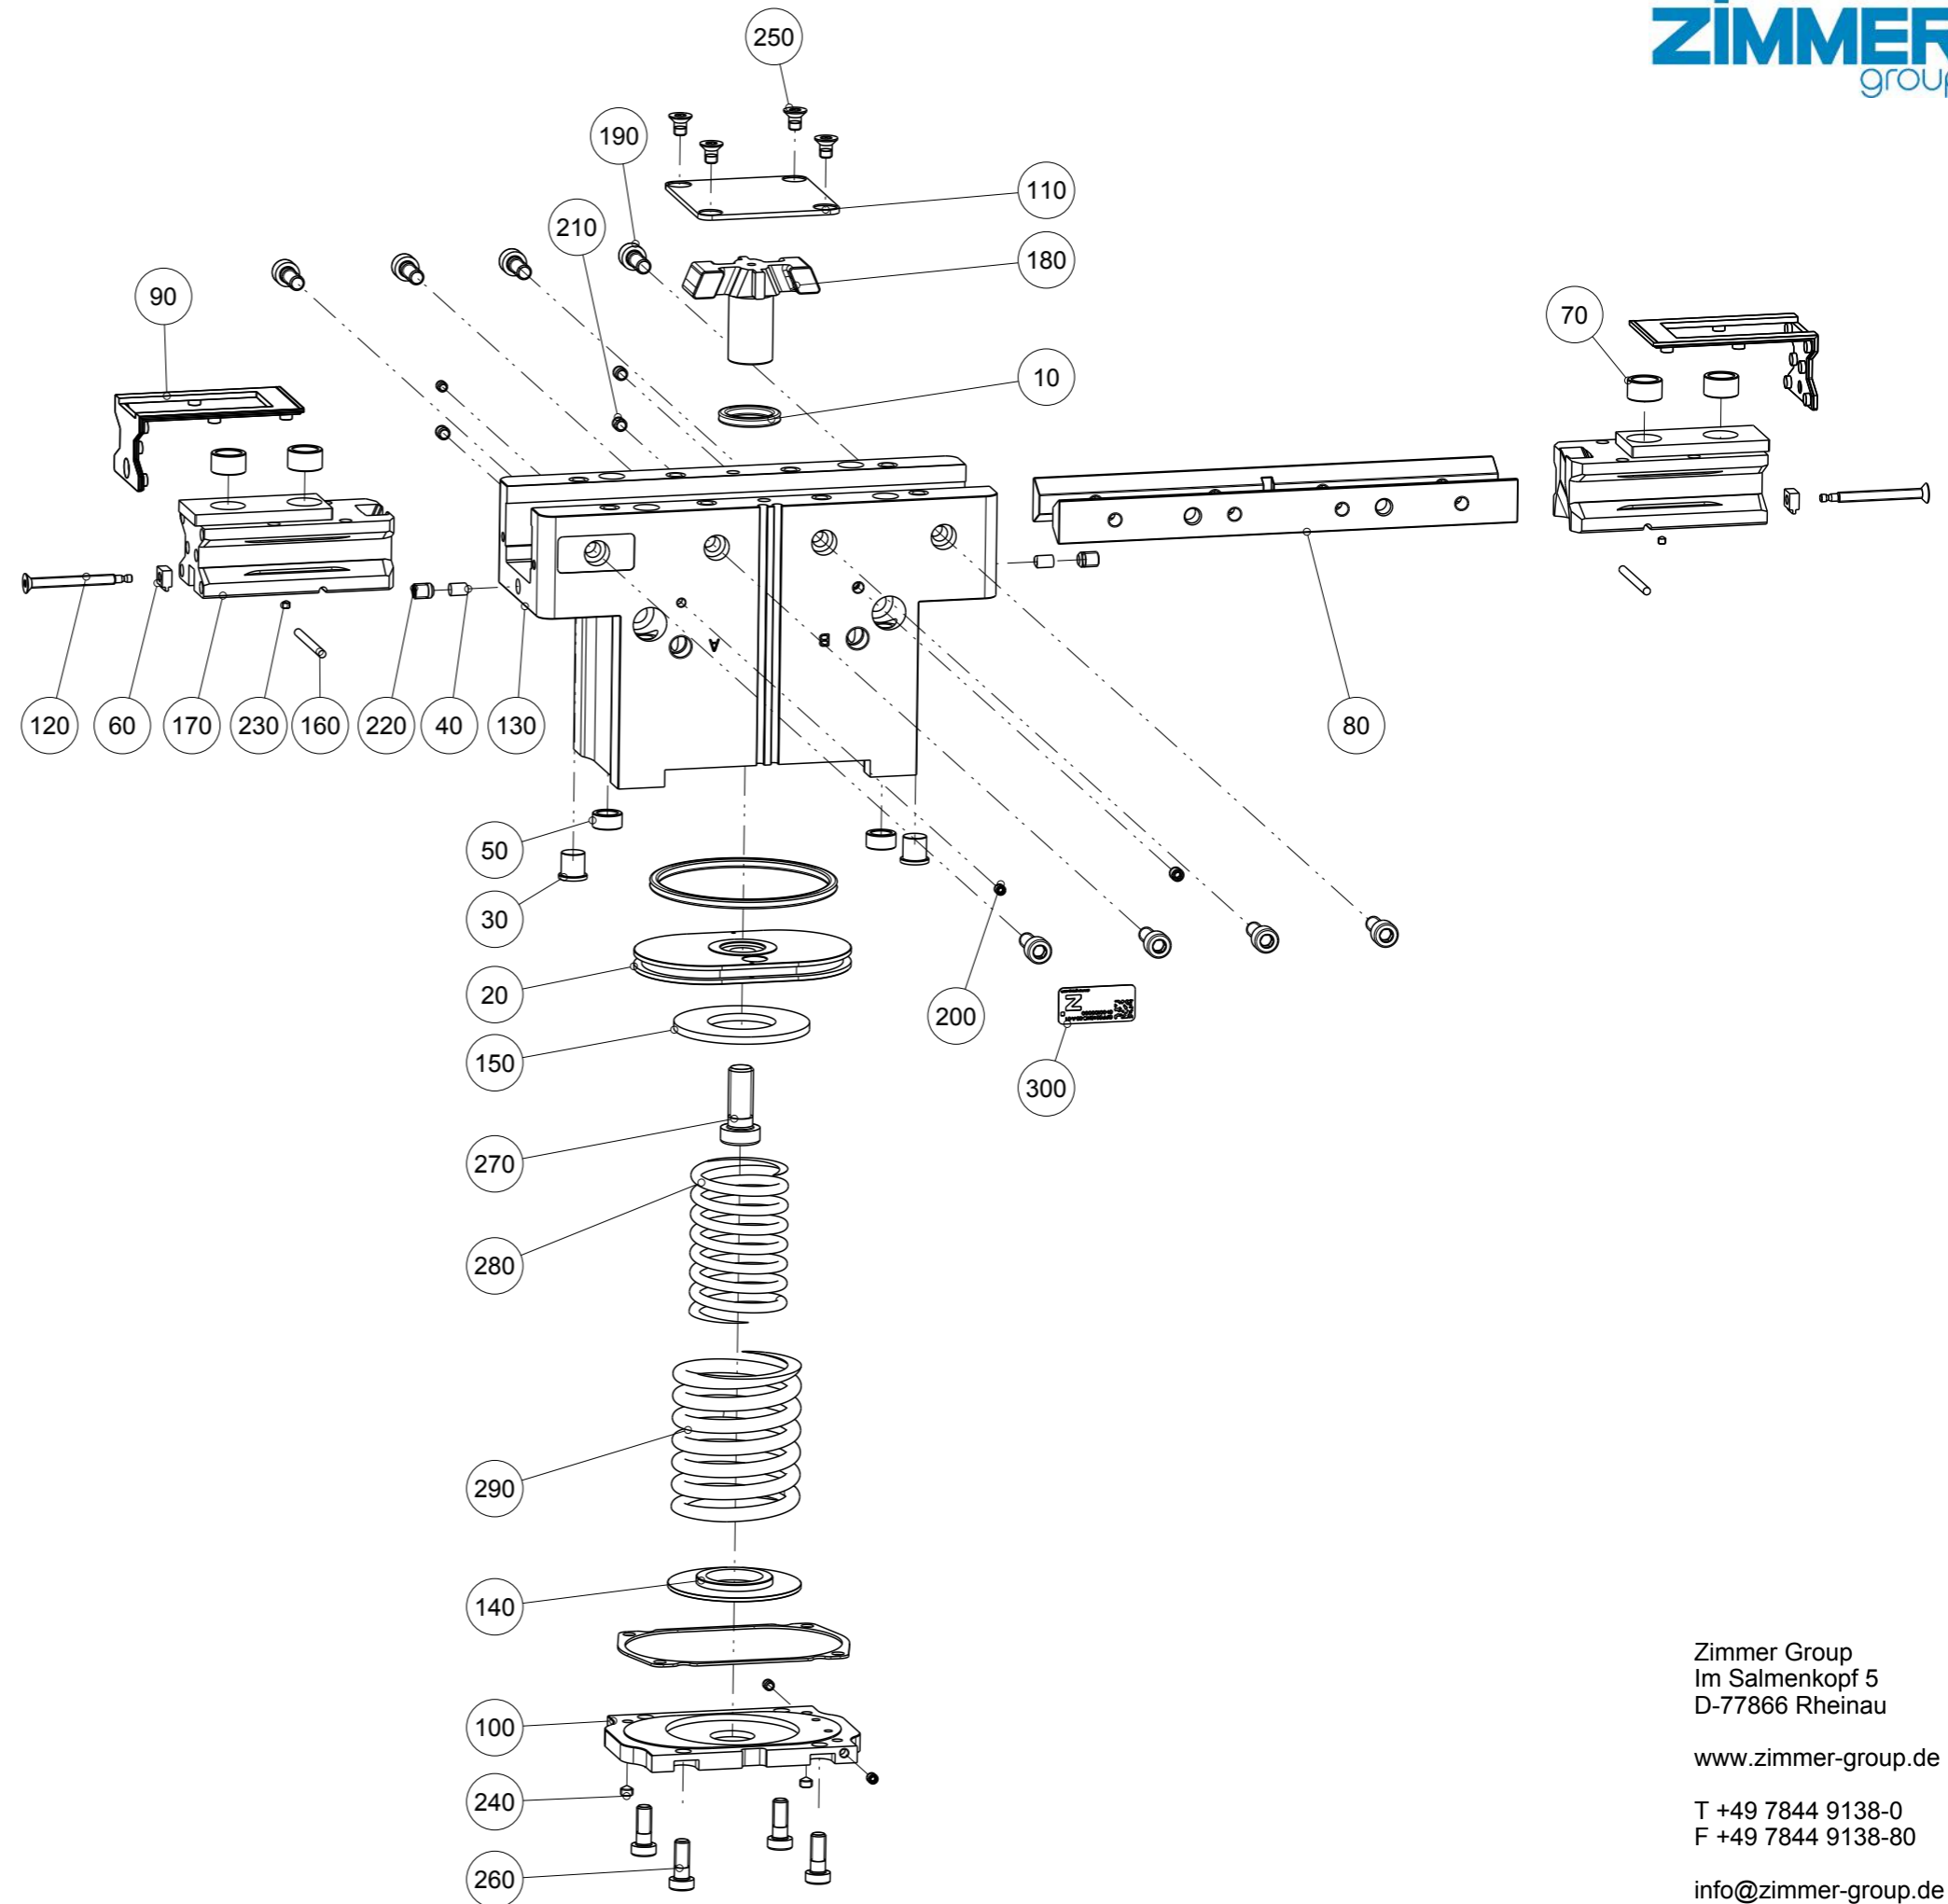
ZIMMER
group

250
190
110
210
180
90
70
10
120
60
170
230
160
220
40
130
80
A
B
50
30
20
200
150
300
270
280
290
140
100
240
260

Zimmer Group
Im Salmenkopf 5
D-77866 Rheinau

www.zimmer-group.de

T +49 7844 9138-0
F +49 7844 9138-80

info@zimmer-group.de